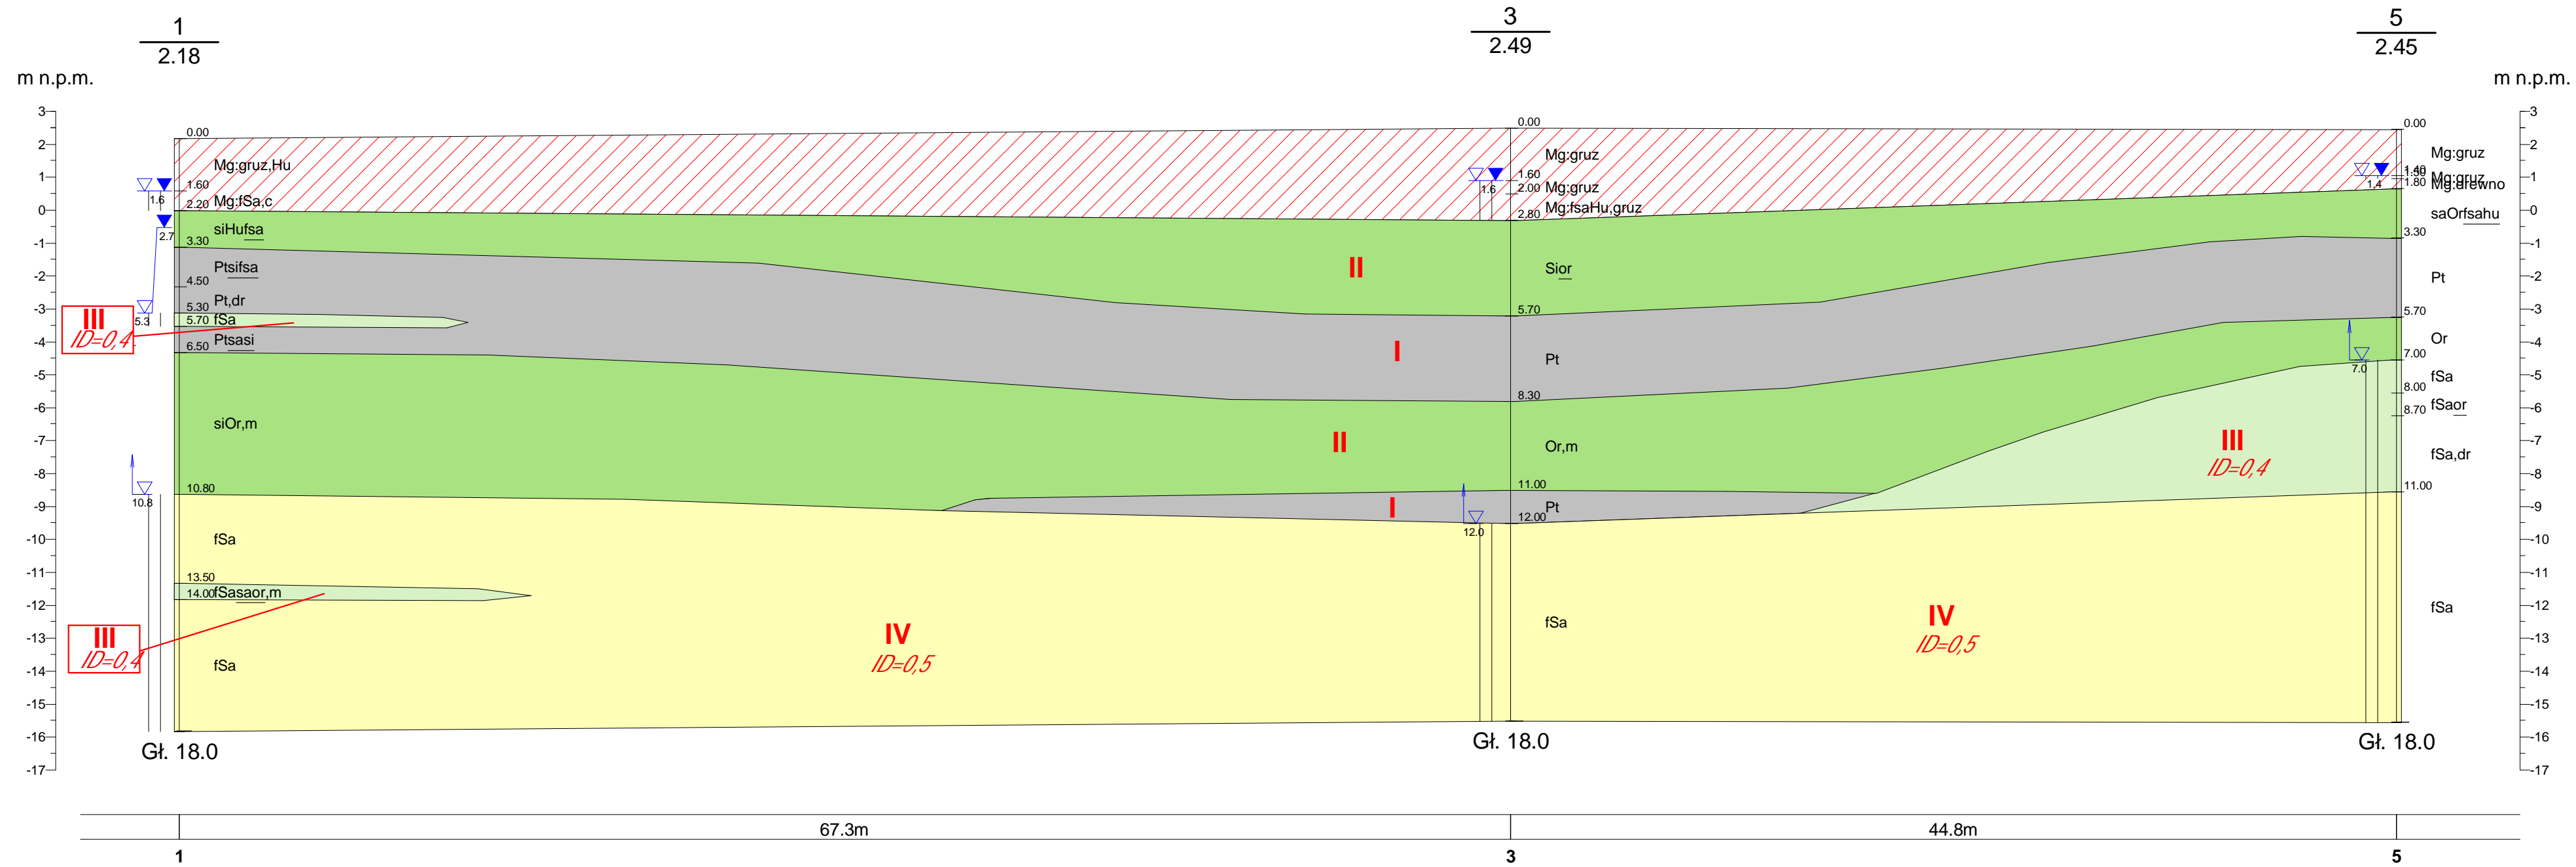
$\frac{1}{2.18}$

$\frac{3}{2.49}$

$\frac{5}{2.45}$

m n.p.m.

m n.p.m.

3
2
1
0
-1
-2
-3
-4
-5
-6
-7
-8
-9
-10
-11
-12
-13
-14
-15
-16
-17

0.00
Mg:gruz,Hu
1.60
1.6
2.20 Mg:fSa,c
2.7
siHufsa
3.30
Ptsifsa
4.50
Pt,dr
5.30
5.3
5.70 fSa
Ptsasi
6.50
siOr,m
10.80
10.8
fSa
13.50
14.00 fSasaor,m
fSa

III
ID=0,4

III
ID=0,4

II
I
II
I
IV
ID=0,5

0.00
Mg:gruz
1.60
1.6
2.00 Mg:gruz
2.80 Mg:fsaHu,gruz
Sior
5.70
Pt
8.30
Or,m
11.00
Pt
12.00
12.0
fSa

IV
ID=0,5

III
ID=0,4

0.00
Mg:gruz
1.40
1.4
1.80 Mg:gruz
Mg:drewno
saOrfsahu
3.30
Pt
5.70
Or
7.00
7.0
fSa
8.00
fSaor
8.70
fSa,dr
11.00
fSa

Gł. 18.0
Gł. 18.0
Gł. 18.0

67.3m
44.8m

1
3
5